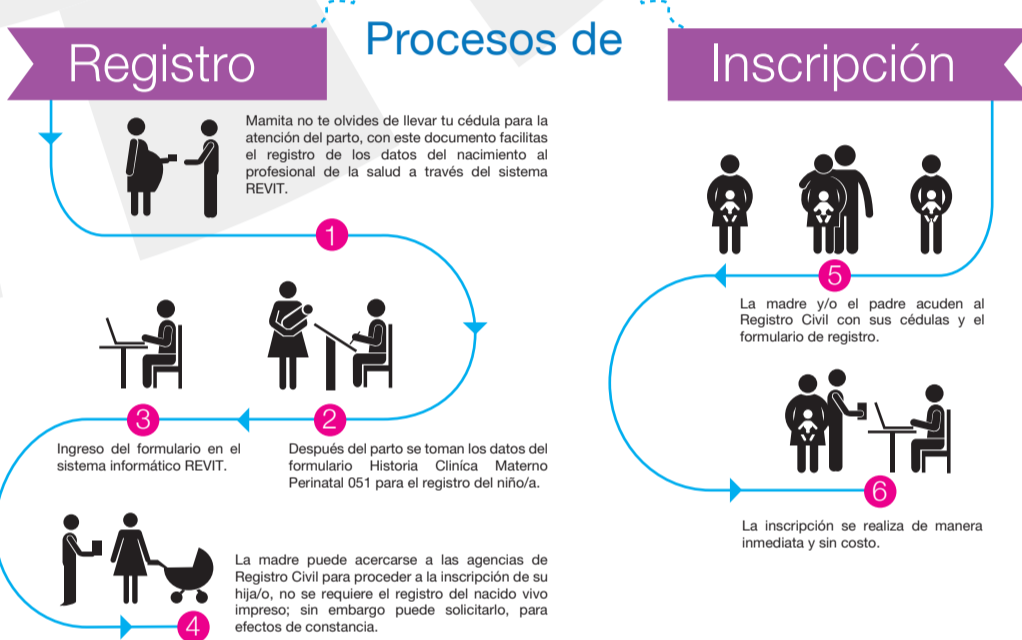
Registro

Procesos de

Inscripción

Mamita no te olvides de llevar tu cédula para la atención del parto, con este documento facilitas el registro de los datos del nacimiento al profesional de la salud a través del sistema REVIT.

1

2

Después del parto se toman los datos del formulario Historia Clínica Materno Perinatal 051 para el registro del niño/a.

3

Ingreso del formulario en el sistema informático REVIT.

La madre puede acercarse a las agencias de Registro Civil para proceder a la inscripción de su hija/o, no se requiere el registro del nacido vivo impreso; sin embargo puede solicitarlo, para efectos de constancia.

4

5

La madre y/o el padre acuden al Registro Civil con sus cédulas y el formulario de registro.

6

La inscripción se realiza de manera inmediata y sin costo.